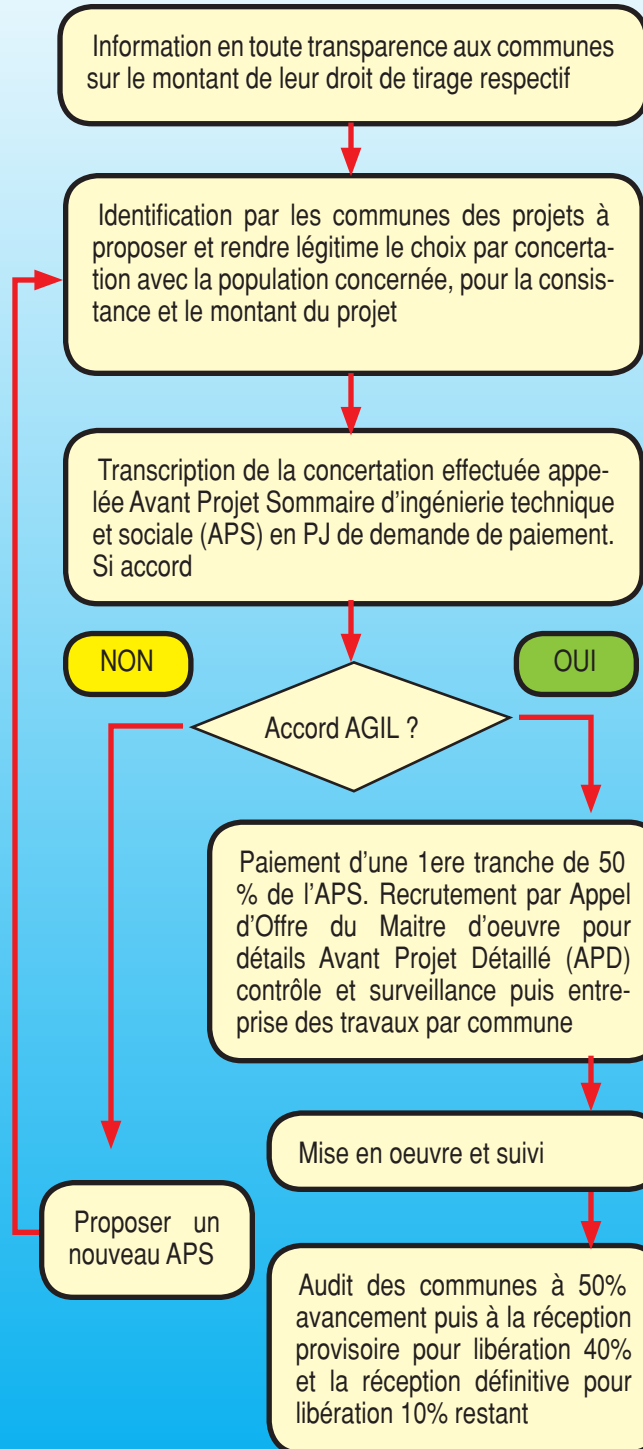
Information en toute transparence aux communes sur le montant de leur droit de tirage respectif

Identification par les communes des projets à proposer et rendre légitime le choix par concertation avec la population concernée, pour la consistance et le montant du projet

Transcription de la concertation effectuée appelée Avant Projet Sommaire d'ingénierie technique et sociale (APS) en PJ de demande de paiement. Si accord

NON

OUI

Accord AGIL ?

Paiement d'une 1ere tranche de 50 % de l'APS. Recrutement par Appel d'Offre du Maitre d'oeuvre pour détails Avant Projet Détaillé (APD) contrôle et surveillance puis entreprise des travaux par commune

Mise en oeuvre et suivi

Proposer un nouveau APS

Audit des communes à 50% avancement puis à la réception provisoire pour libération 40% et la réception définitive pour libération 10% restant